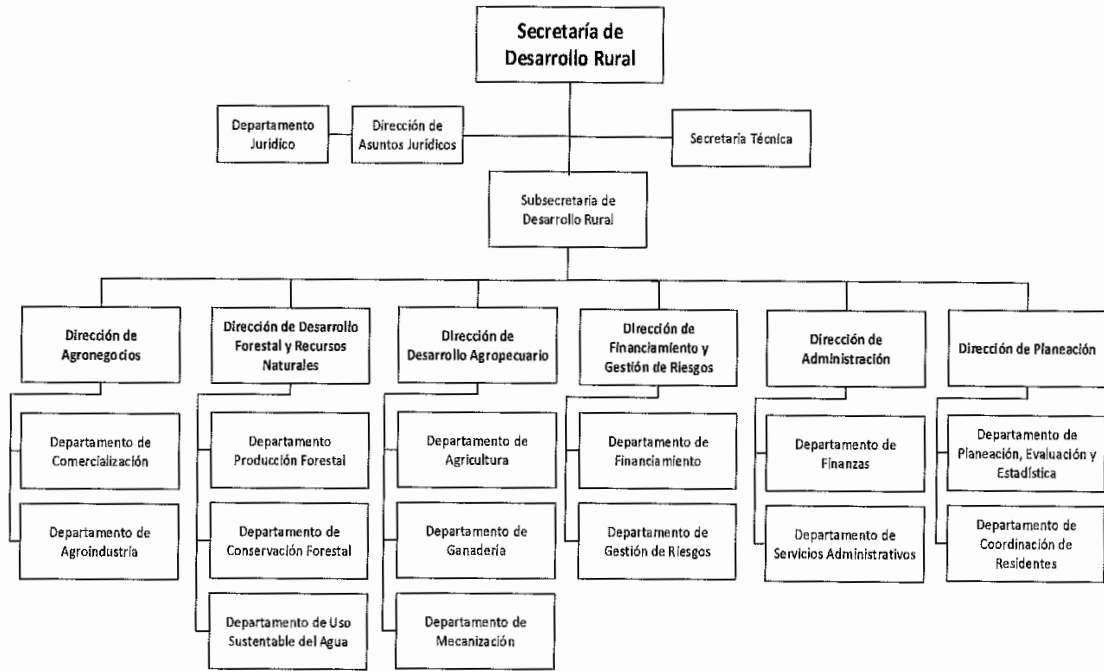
Secretaría de Desarrollo Rural

Departamento Jurídico

Dirección de Asuntos Jurídicos

Secretaria Técnica

Subsecretaría de Desarrollo Rural

Dirección de Agronegocios

Departamento de Comercialización

Departamento de Agroindustria

Dirección de Desarrollo Forestal y Recursos Naturales

Departamento Producción Forestal

Departamento de Conservación Forestal

Departamento de Uso Sustentable del Agua

Dirección de Desarrollo Agropecuario

Departamento de Agricultura

Departamento de Ganadería

Departamento de Mecanización

Dirección de Financiamiento y Gestión de Riesgos

Departamento de Financiamiento

Departamento de Gestión de Riesgos

Dirección de Administración

Departamento de Finanzas

Departamento de Servicios Administrativos

Dirección de Planeación

Departamento de Planeación, Evaluación y Estadística

Departamento de Coordinación de Residentes